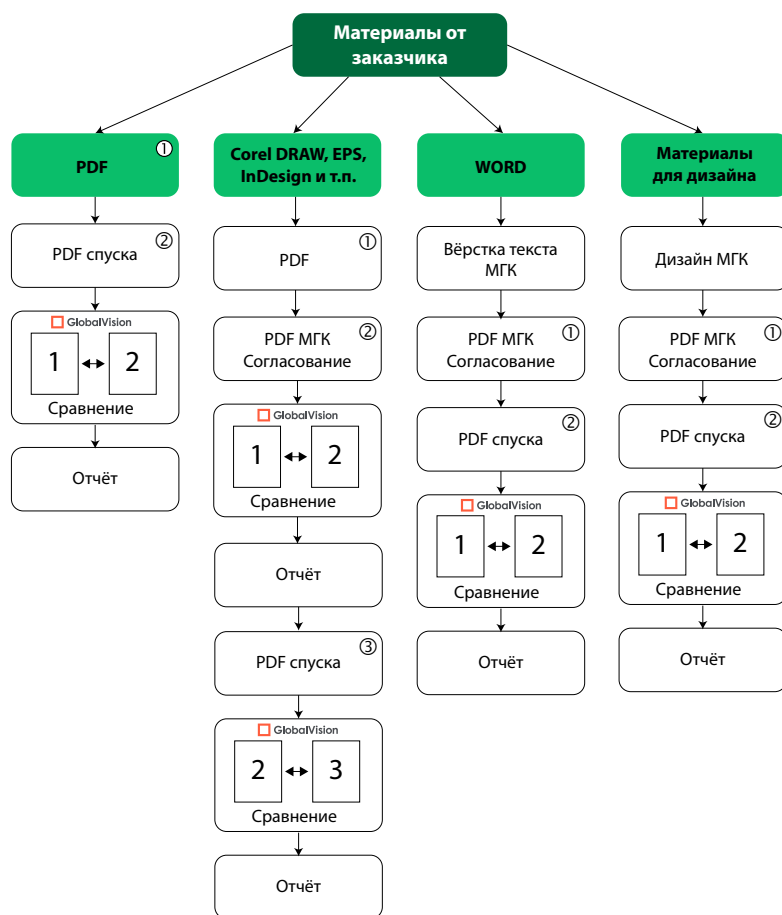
Материалы от заказчика

PDF ①

PDF спуска ②

GlobalVision
1 ↔ 2
Сравнение

Отчёт

Corel DRAW, EPS, InDesign и т.п.

PDF ①

PDF МГК Согласование ②

GlobalVision
1 ↔ 2
Сравнение

Отчёт

PDF спуска ③

GlobalVision
2 ↔ 3
Сравнение

Отчёт

WORD

Вёрстка текста МГК

PDF МГК Согласование ①

PDF спуска ②

GlobalVision
1 ↔ 2
Сравнение

Отчёт

Материалы для дизайна

Дизайн МГК

PDF МГК Согласование ①

PDF спуска ②

GlobalVision
1 ↔ 2
Сравнение

Отчёт